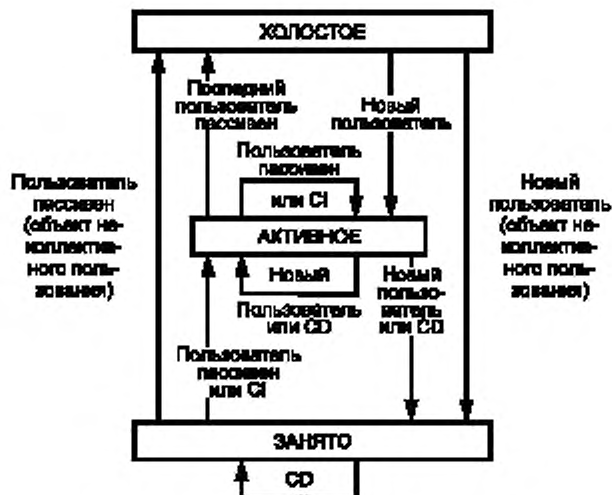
ХОЛОСТОЕ

Последний пользователь пассивен

Новый пользователь

Пользователь пассивен

или CI

Пользователь пассивен (объект неколлективного пользования)

АКТИВНОЕ

Новый пользователь (объект неколлективного пользования)

Новый

Пользователь или CD

Новый пользователь или CD

Пользователь пассивен или CI

ЗАНЯТО

CD